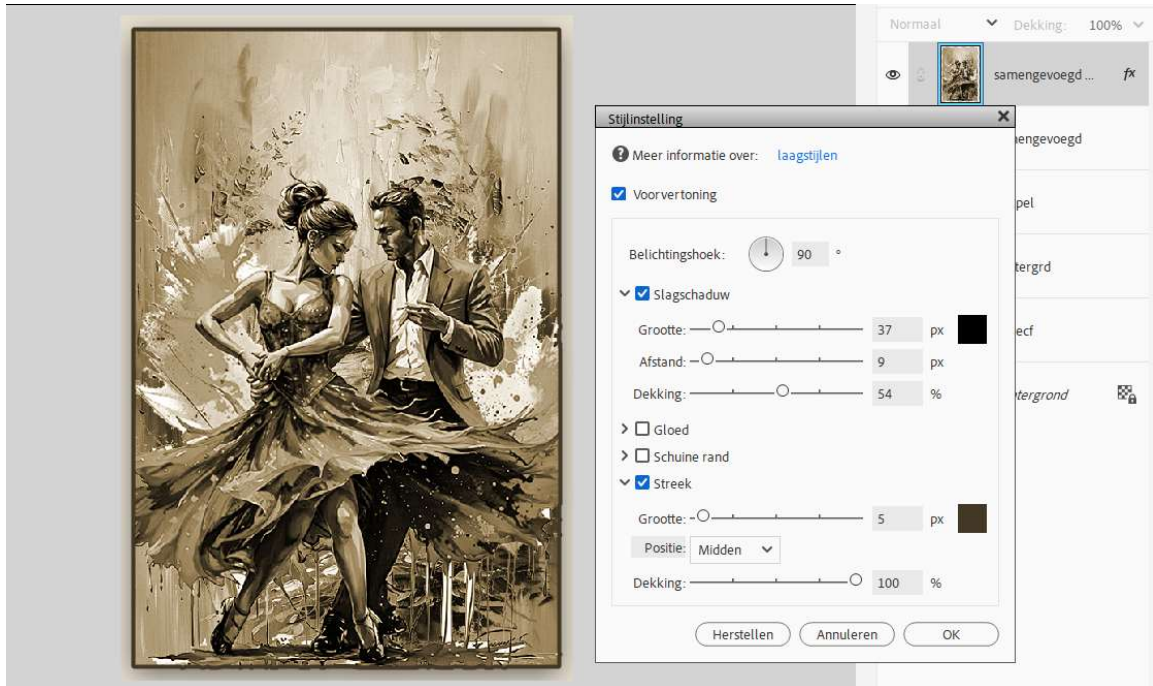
Normaal
Dekking: 100%
samengevoegd ...
fx
engevoegd
pel
tergrd
ecf
tergrond

Stijlinstelling
Meer informatie over: laagstijlen
Voorvertoning
Belichtingshoek: 90 °
Slagschaduw
Grootte: 37 px
Afstand: 9 px
Dekking: 54 %
Gloed
Schuine rand
Streek
Grootte: 5 px
Positie: Midden
Dekking: 100 %
Herstellen
Annuleren
OK